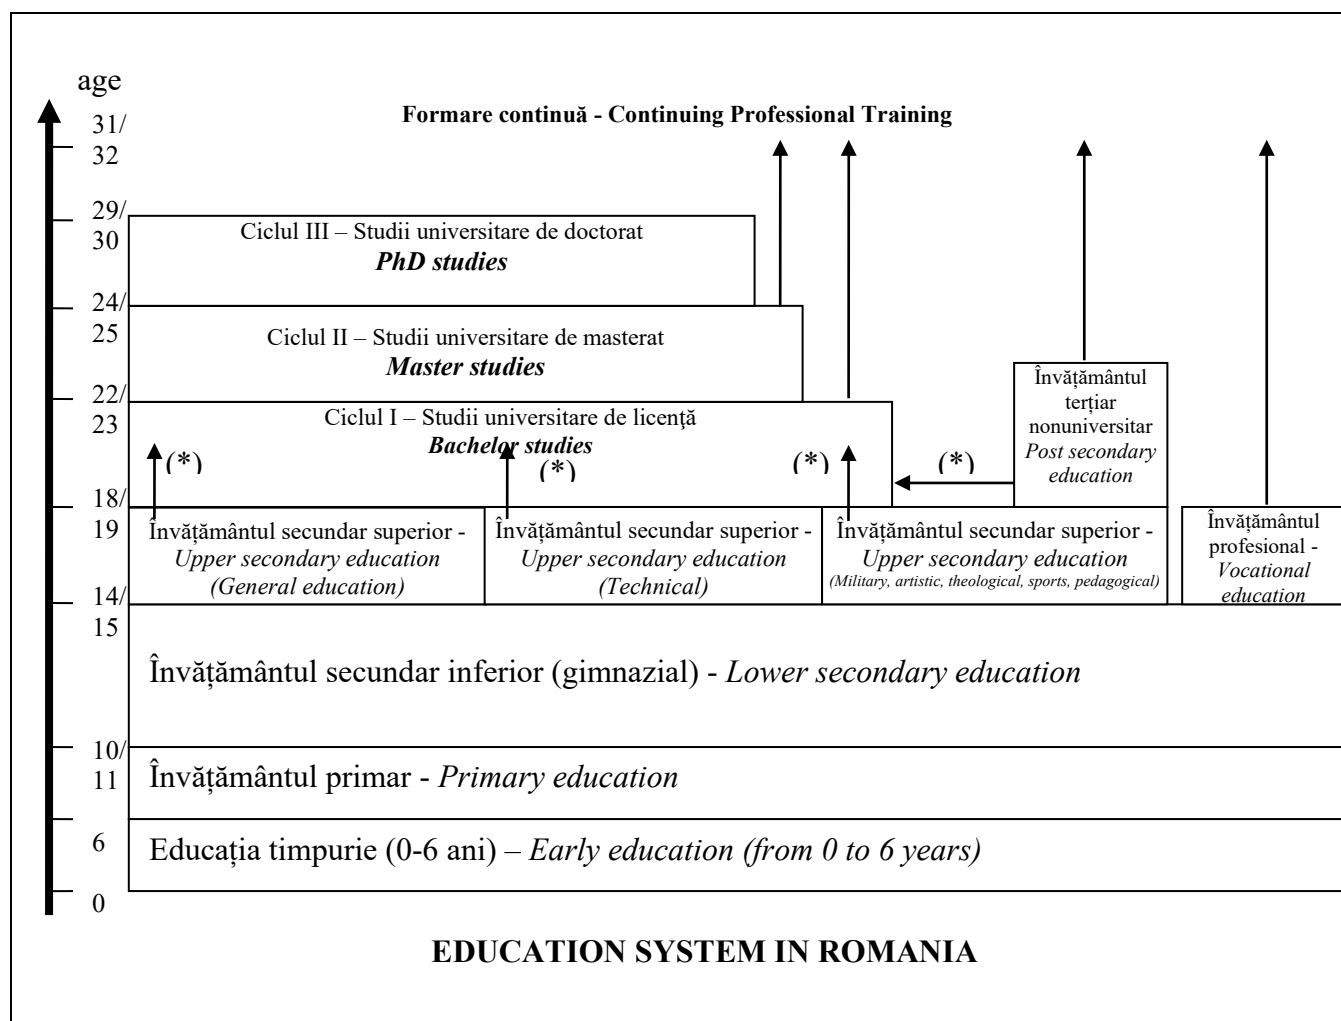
age

31/
32

29/
30

24/
25

22/
23

18/
19

14/
15

10/
11

6

0

Formare continuă - Continuing Professional Training

Ciclul III – Studii universitare de doctorat
**PhD studies**

Ciclul II – Studii universitare de masterat
**Master studies**

Ciclul I – Studii universitare de licenţă
**Bachelor studies**

(*)

(*)

(*)

(*)

Învăţământul terţiar nonuniversitar
*Post secondary education*

Învățământul secundar superior - *Upper secondary education (General education)*

Învățământul secundar superior - *Upper secondary education (Technical)*

Învățământul secundar superior - *Upper secondary education (Military, artistic, theological, sports, pedagogical)*

Învățământul profesional - *Vocational education*

Învățământul secundar inferior (gimnazial) - *Lower secondary education*

Învățământul primar - *Primary education*

Educația timpurie (0-6 ani) – *Early education (from 0 to 6 years)*

EDUCATION SYSTEM IN ROMANIA